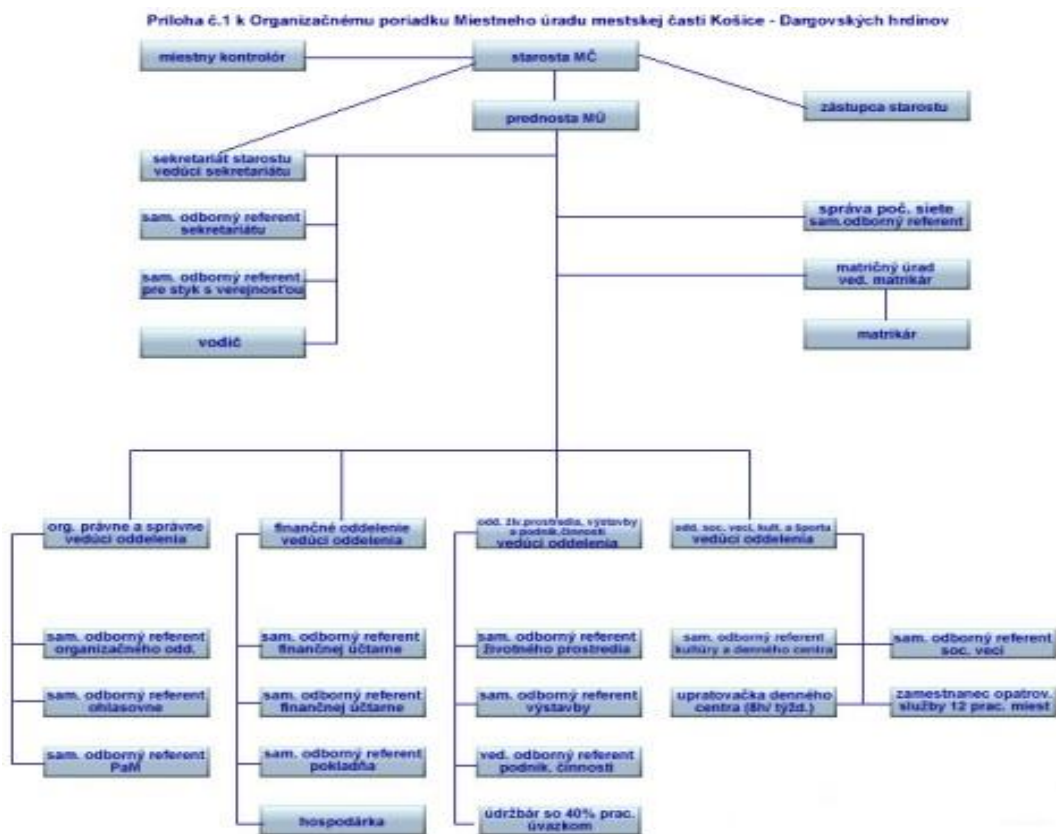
Príloha č.1 k Organizačnému poriadku Miestneho úradu mestskej časti Košice - Dargovských hrdinov

miestny kontrolór

starosta MČ

zástupca starostu

prednosta MÚ

sekretariát starostu vedúci sekretariátu

sam. odborný referent sekretariátu

sam. odborný referent pre styk s verejnosťou

vodič

správa poč. siete sam.odborný referent

matričný úrad ved. matrikár

matrikár

org. právne a správne vedúci oddelenia

sam. odborný referent organizačného odd.

sam. odborný referent ohlasovne

sam. odborný referent PaM

finančné oddelenie vedúci oddelenia

sam. odborný referent finančnej účtarne

sam. odborný referent finančnej účtarne

sam. odborný referent pokladňa

hospodárka

odd. živ.prostredia, výstavby a podnik.činnosti vedúci oddelenia

sam. odborný referent životného prostredia

sam. odborný referent výstavby

ved. odborný referent podnik. činnosti

údržbár so 40% prac. úvazkom

odd. soc. vecí, kult. a športu vedúci oddelenia

sam. odborný referent kultúry a denného centra

sam. odborný referent soc. vecí

upratovačka denného centra (8h/ týžd.)

zamestnanec opatrov. služby 12 prac. miest